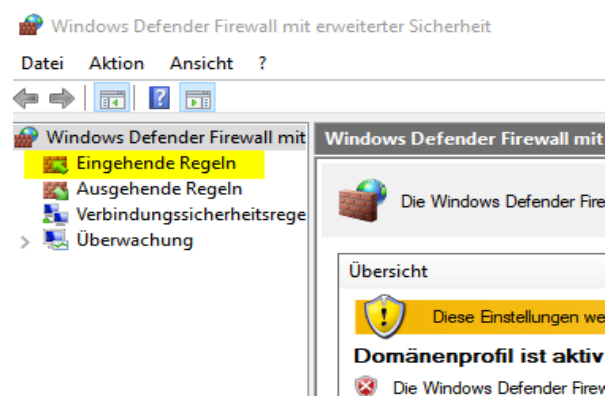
Windows Defender Firewall mit erweiterter Sicherheit

Datei Aktion Ansicht ?

Windows Defender Firewall mit

Eingehende Regeln

Ausgehende Regeln

Verbindungssicherheitsrege

Überwachung

Windows Defender Firewall mit

Die Windows Defender Fire

Übersicht

Diese Einstellungen we

Domänenprofil ist aktiv

Die Windows Defender Firew